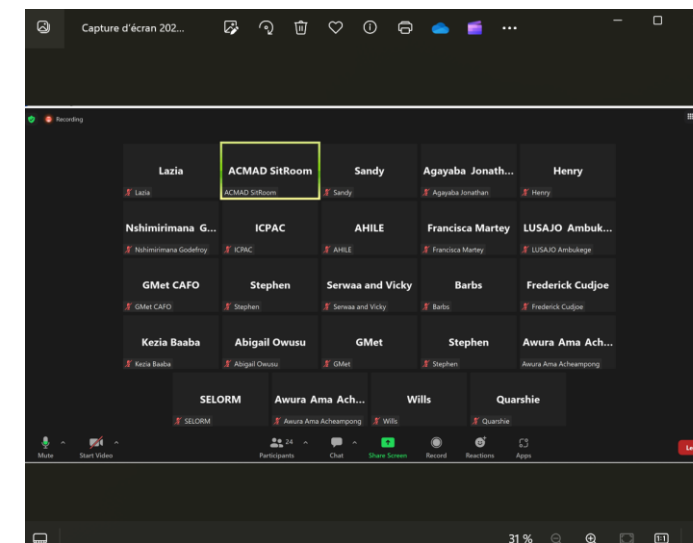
Capture d'écran 202...

Recording

Lazia
Lazia

ACMAD SitRoom
ACMAD SitRoom

Sandy
Sandy

Agayaba Jonath...
Agayaba Jonathan

Henry
Henry

Nshimirimana G...
Nshimirimana Godefroy

ICPAC
ICPAC

AHILE
AHILE

Francisca Martey
Francisca Martey

LUSAJO Ambuk...
LUSAJO Ambukege

GMet CAFO
GMet CAFO

Stephen
Stephen

Serwaa and Vicky
Serwaa and Vicky

Barbs
Barbs

Frederick Cudjoe
Frederick Cudjoe

Kezia Baaba
Kezia Baaba

Abigail Owusu
Abigail Owusu

GMet
GMet

Stephen
Stephen

Awura Ama Ach...
Awura Ama Acheampong

SELORM
SELORM

Awura Ama Ach...
Awura Ama Acheampong

Wills
Wills

Quarshie
Quarshie

Mute
Start Video
24
Participants
Chat
Share Screen
Record
Reactions
Apps
Le

31 %